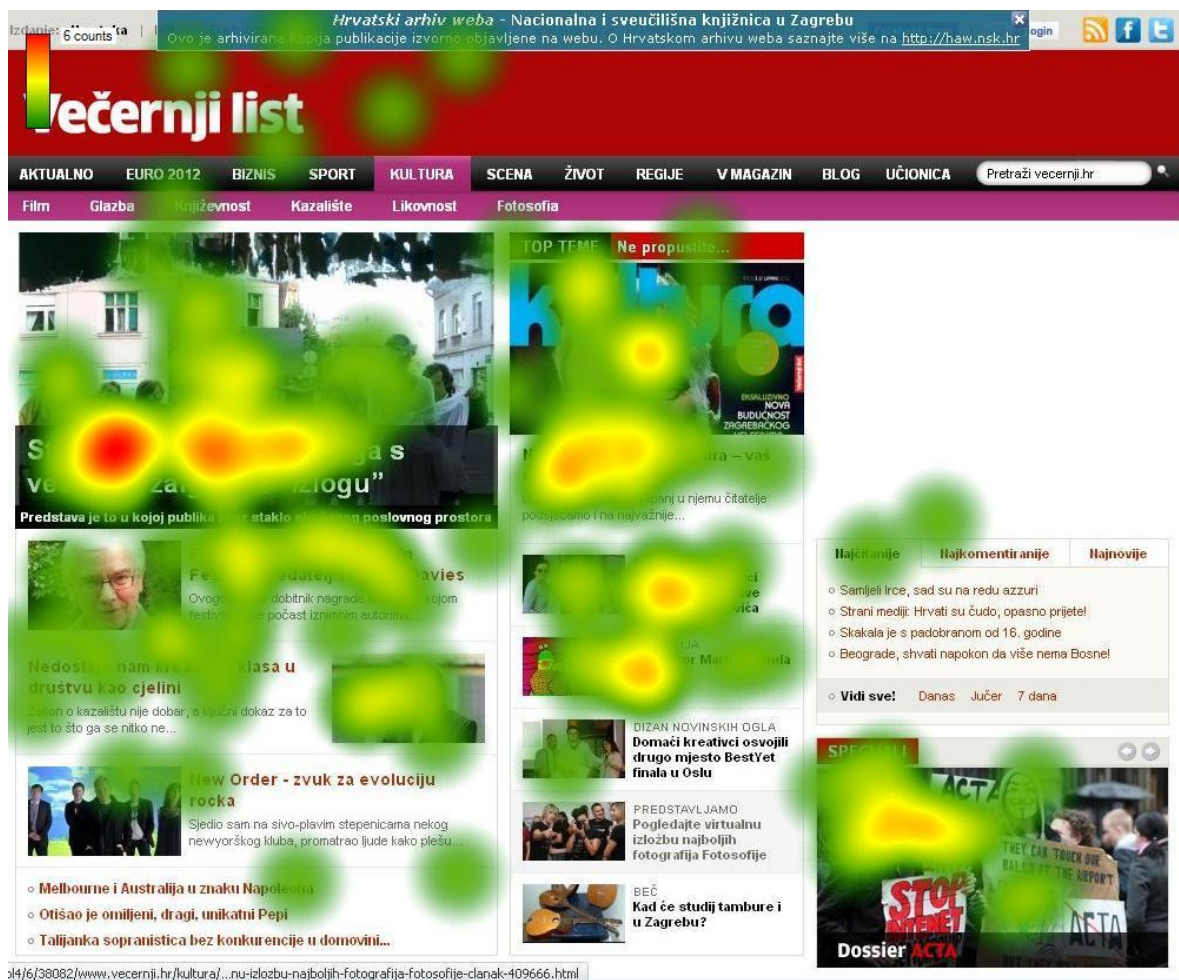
Izdanje: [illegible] | 6 counts

Hrvatski arhiv weba - Nacionalna i sveučilišna knjižnica u Zagrebu
Ovo je arhivirana kopija publikacije izvorno objavljene na webu. O Hrvatskom arhivu weba saznajte više na http://haw.nsk.hr

ogin

Večernji list

AKTUALNO EURO 2012 BIZNIS SPORT KULTURA SCENA ŽIVOT REGIJE V MAGAZIN BLOG UČIONICA Pretraži vecernji.hr

Film Glazba Književnost Kazalište Likovnost Fotosofia

S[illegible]ga s ve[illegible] zal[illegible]izlogu"
Predstava je to u kojoj publika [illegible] staklo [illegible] poslovnog prostora

Fe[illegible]dateljem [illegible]avies
Ovogo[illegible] dobitnik nagrade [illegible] kojom festival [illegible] počast iznimnim autorima...

Nedost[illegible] nam kre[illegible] klasa u društvu kao cjelini
Zakon o kazalištu nije dobar, a ključni dokaz za to jest to što ga se nitko ne...

New Order - zvuk za evoluciju rocka
Sjedio sam na sivo-plavim stepenicama nekog newyorškog kluba, promatrao ljude kako plešu...

◦ Melbourne i Australija u znaku Napoleona
◦ Otišao je omiljeni, dragi, unikatni Pepi
◦ Talijanka sopranistica bez konkurencije u domovini...

TOP TEME Ne propustite...

kultura
EKSKLUZIVNO NOVA BUDUĆNOST ZAGREBAČKOG

N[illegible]ura – vaš
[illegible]panj u njemu čitatelje podsjećamo i na najvažnije...

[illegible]ci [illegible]ve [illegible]vića

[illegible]JA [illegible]or Mar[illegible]nda

DIZAN NOVINSKIH OGLA
Domaći kreativci osvojili drugo mjesto BestYet finala u Oslu

PREDSTAVLJAMO
Pogledajte virtualnu izložbu najboljih fotografija Fotosofije

BEČ
Kad će studij tambure i u Zagrebu?

Najčitanije Najkomentiranije Najnovije
◦ Samljeli Irce, sad su na redu azzuri
◦ Strani mediji: Hrvati su čudo, opasno prijete!
◦ Skakala je s padobranom od 16. godine
◦ Beograde, shvati napokon da više nema Bosne!
◦ Vidi sve! Danas Jučer 7 dana

SPECIJAL
ACTA
THEY CAN TOUCH OUR BALLS AT THE AIRPORT
STOP INTERNET
ACTA
Dossier ACTA

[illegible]4/6/38082/www.vecernji.hr/kultura/...nu-izlozbu-najboljih-fotografija-fotosofije-clanak-409666.html